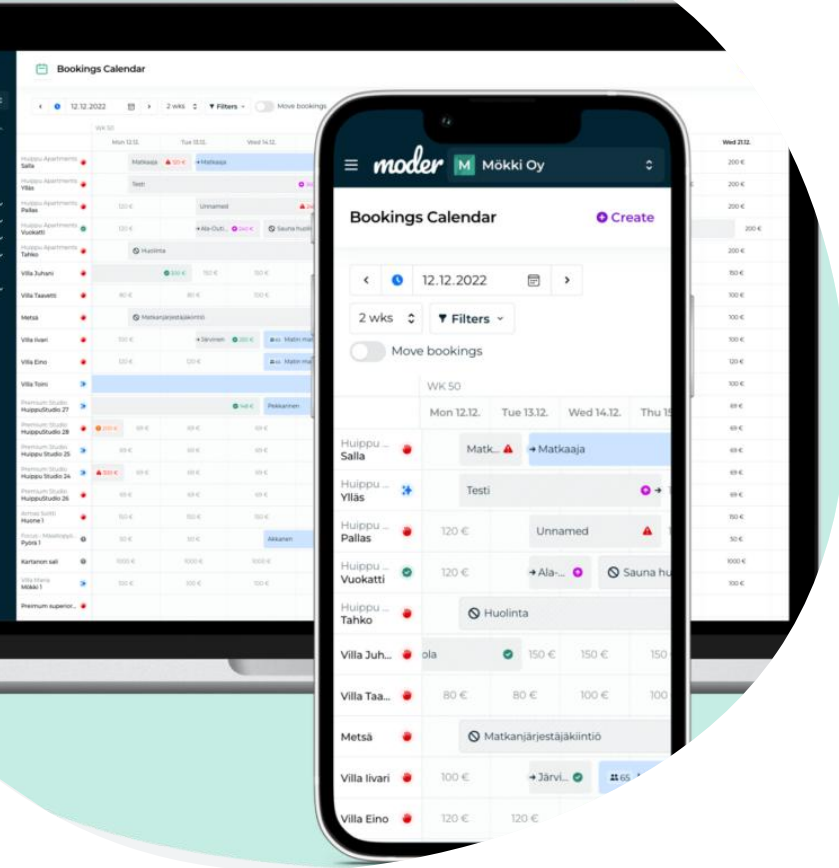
Bookings Calendar

12.12.2022
2 wks
Filters
Move bookings

WK 50
Mon 12.12.
Tue 13.12.
Wed 14.12.
Wed 21.12.

Huippu Apartments Salla
Huippu Apartments Ylläs
Huippu Apartments Pallas
Huippu Apartments Vuokatti
Huippu Apartments Tahko
Villa Juhani
Villa Taavetti
Metsä
Villa Iivari
Villa Eino
Villa Toini
Premium Studio HuippuStudio 27
Premium Studio HuippuStudio 28
Premium Studio HuippuStudio 25
Premium Studio HuippuStudio 24
Premium Studio HuippuStudio 26
Huone 1
Pyörä 1
Kartanon sali
Villa Maria Mökki 1
Premium superior...

Matkaaja
Testi
Unnamed
Huolinta
Matkanjärjestäjäkiintiö
Poikkarinen
Akkanen

200 €
100 €
150 €
69 €
50 €
1000 €

moder
M
Mökki Oy

Bookings Calendar
Create

12.12.2022
2 wks
Filters
Move bookings

WK 50
Mon 12.12.
Tue 13.12.
Wed 14.12.
Thu 15

Huippu ... Salla
Matk...
Matkaaja
Huippu ... Ylläs
Testi
Huippu ... Pallas
120 €
Unnamed
Huippu ... Vuokatti
120 €
Ala-...
Sauna hu
Huippu ... Tahko
Huolinta
Villa Juh...
ola
150 €
150 €
150
Villa Taa...
80 €
80 €
100 €
100
Metsä
Matkanjärjestäjäkiintiö
Villa Iivari
100 €
Järvi...
65
Villa Eino
120 €
120 €